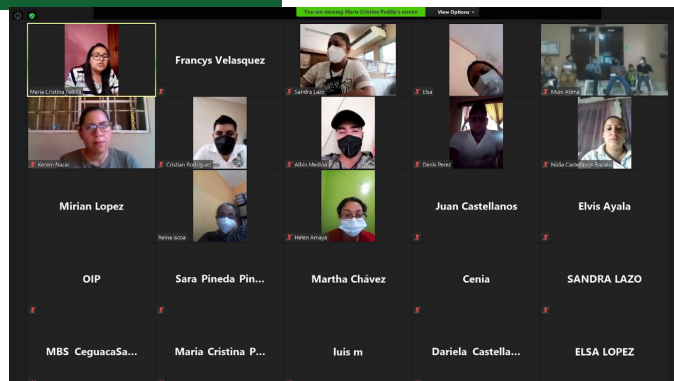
You are viewing Maria Cristina Padilla's screen
View Options

Maria Cristina Padilla
Francys Velasquez
Sandra Lazo
Elsa
Muni Ajima

Kerenn Nazar
Cristian Rodriguez
Albin Medina
Denis Perez
Nidia Castellanos Rodalo

Mirian Lopez
Reina Iscoa
Helen Amaya
Juan Castellanos
Elvis Ayala

OIP
Sara Pineda Pin...
Martha Chávez
Cenia
SANDRA LAZO

MBS CeguacaSa...
Maria Cristina P...
luis m
Dariela Castella...
ELSA LOPEZ